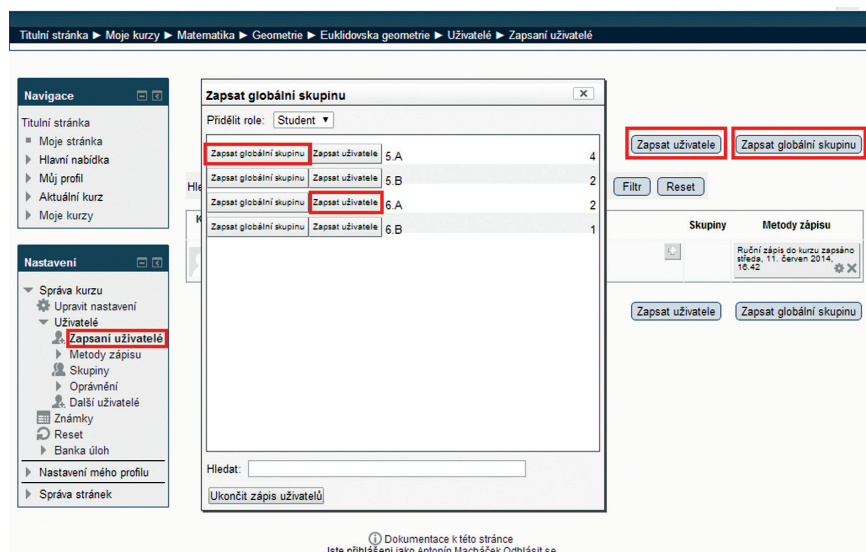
Titulní stránka ► Moje kurzy ► Matematika ► Geometrie ► Euklidovska geometrie ► Uživatelé ► Zapsaní uživatelé

Navigace
Titulní stránka
Moje stránka
Hlavní nabídka
Můj profil
Aktuální kurz
Moje kurzy

Nastavení
Správa kurzu
Upravit nastavení
Uživatelé
Zapsaní uživatelé
Metody zápisu
Skupiny
Oprávnění
Další uživatelé
Známky
Reset
Banka úloh
Nastavení mého profilu
Správa stránek

Zapsat globální skupinu
Přidělit role: Student

| | | | |
|---|---|---|---|
| Zapsat globální skupinu | Zapsat uživatele | 5.A | 4 |
| Zapsat globální skupinu | Zapsat uživatele | 5.B | 2 |
| Zapsat globální skupinu | Zapsat uživatele | 6.A | 2 |
| Zapsat globální skupinu | Zapsat uživatele | 6.B | 1 |

Hledat:
Ukončit zápis uživatelů

Zapsat uživatele
Zapsat globální skupinu
Hle
Filtr
Reset
K
Skupiny
Metody zápisu
Ruční zápis do kurzu zapsáno středa, 11. červen 2014, 16.42
Zapsat uživatele
Zapsat globální skupinu

Dokumentace k této stránce
Jste přihlášeni jako Antonín Macháček Odhlásit se